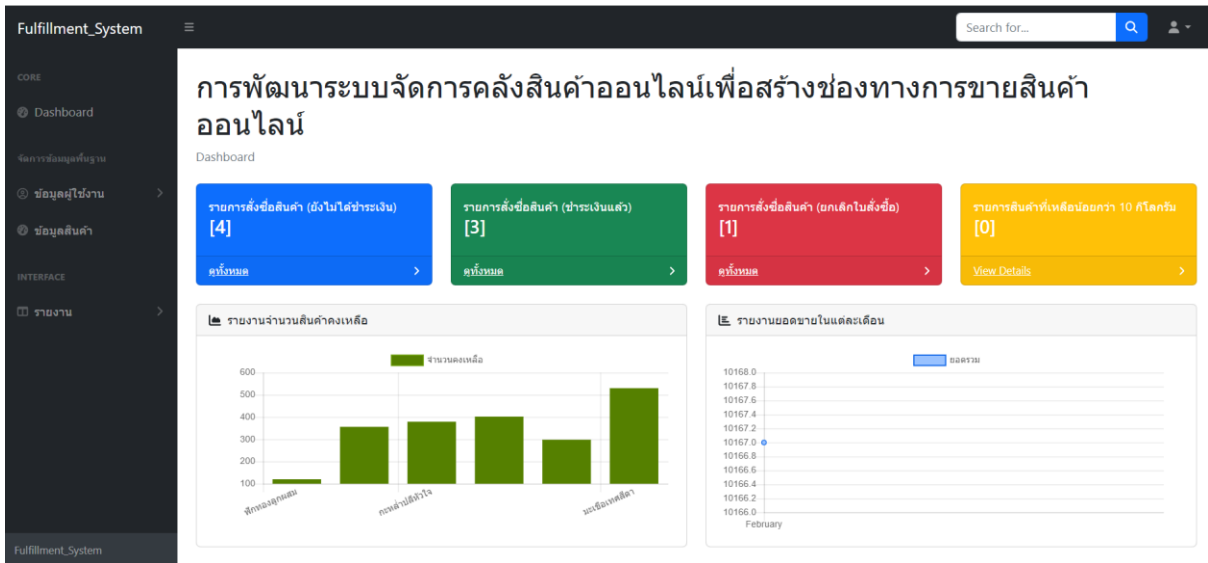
Fulfillment_System

Search for...

CORE
Dashboard
จัดการข้อมูลพื้นฐาน
ข้อมูลผู้ใช้งาน
ข้อมูลสินค้า
INTERFACE
รายงาน

Fulfillment_System

การพัฒนาระบบจัดการคลังสินค้าออนไลน์เพื่อสร้างช่องทางการขายสินค้าออนไลน์

Dashboard

รายการสั่งซื้อสินค้า (ยังไม่ได้ชำระเงิน)
[4]
ดูทั้งหมด

รายการสั่งซื้อสินค้า (ชำระเงินแล้ว)
[3]
ดูทั้งหมด

รายการสั่งซื้อสินค้า (ยกเลิกใบสั่งซื้อ)
[1]
ดูทั้งหมด

รายการสินค้าที่เหลือน้อยกว่า 10 กิโลกรัม
[0]
View Details

รายงานจำนวนสินค้าคงเหลือ

จำนวนคงเหลือ

600
500
400
300
200
100

ฟักทองลูกผสม
กะหล่ำปลีหัวใจ
มะเขือเทศสีดา

รายงานยอดขายในแต่ละเดือน

ยอดรวม

10168.0
10167.8
10167.6
10167.4
10167.2
10167.0
10166.8
10166.6
10166.4
10166.2
10166.0

February